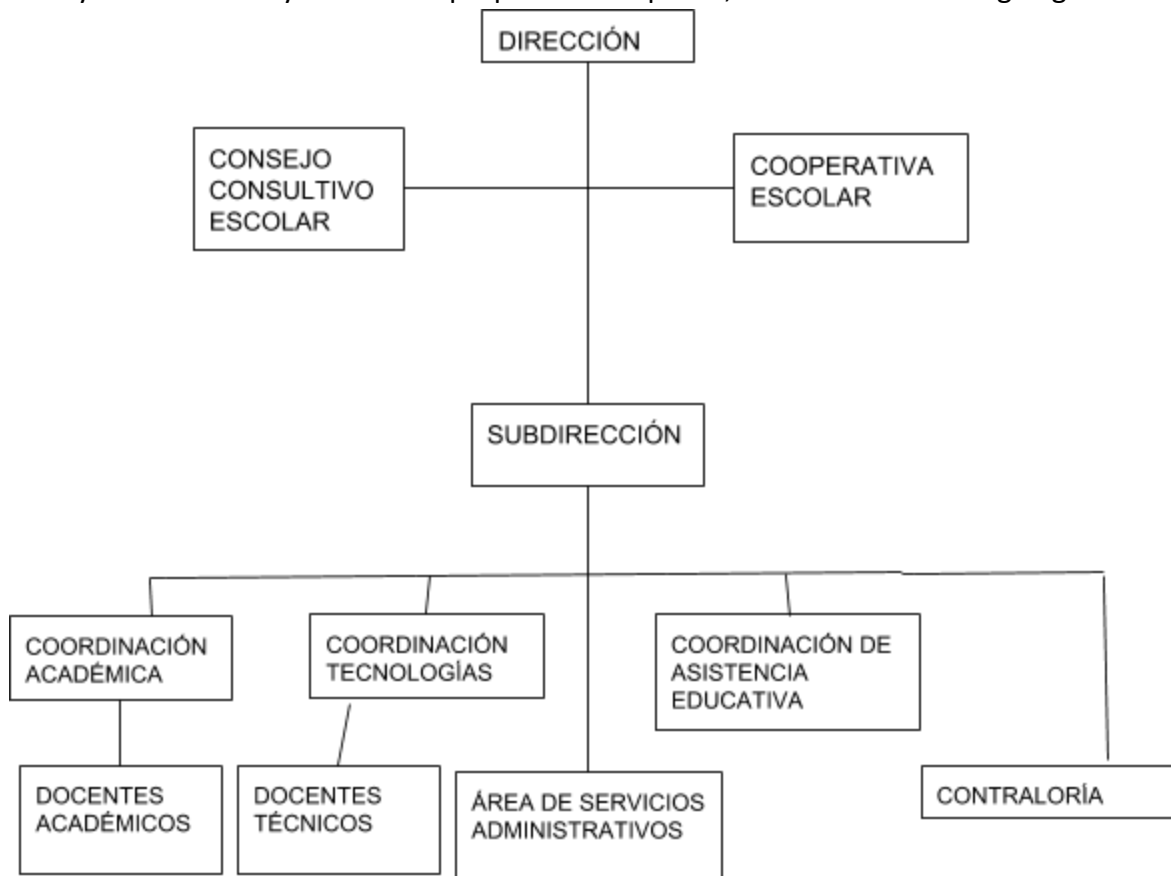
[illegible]

DIRECCIÓN

CONSEJO CONSULTIVO ESCOLAR

COOPERATIVA ESCOLAR

SUBDIRECCIÓN

COORDINACIÓN ACADÉMICA

COORDINACIÓN TECNOLOGÍAS

COORDINACIÓN DE ASISTENCIA EDUCATIVA

DOCENTES ACADÉMICOS

DOCENTES TÉCNICOS

ÁREA DE SERVICIOS ADMINISTRATIVOS

CONTRALORÍA